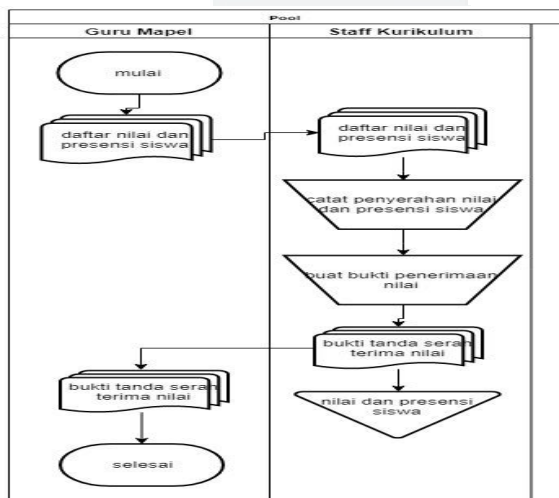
Pool

Guru Mapel

Staff Kurikulum

mulai

daftar nilai dan presensi siswa

daftar nilai dan presensi siswa

catat penyerahan nilai dan presensi siswa

buat bukti penerimaan nilai

bukti tanda serah terima nilai

bukti tanda serah terima nilai

nilai dan presensi siswa

selesai